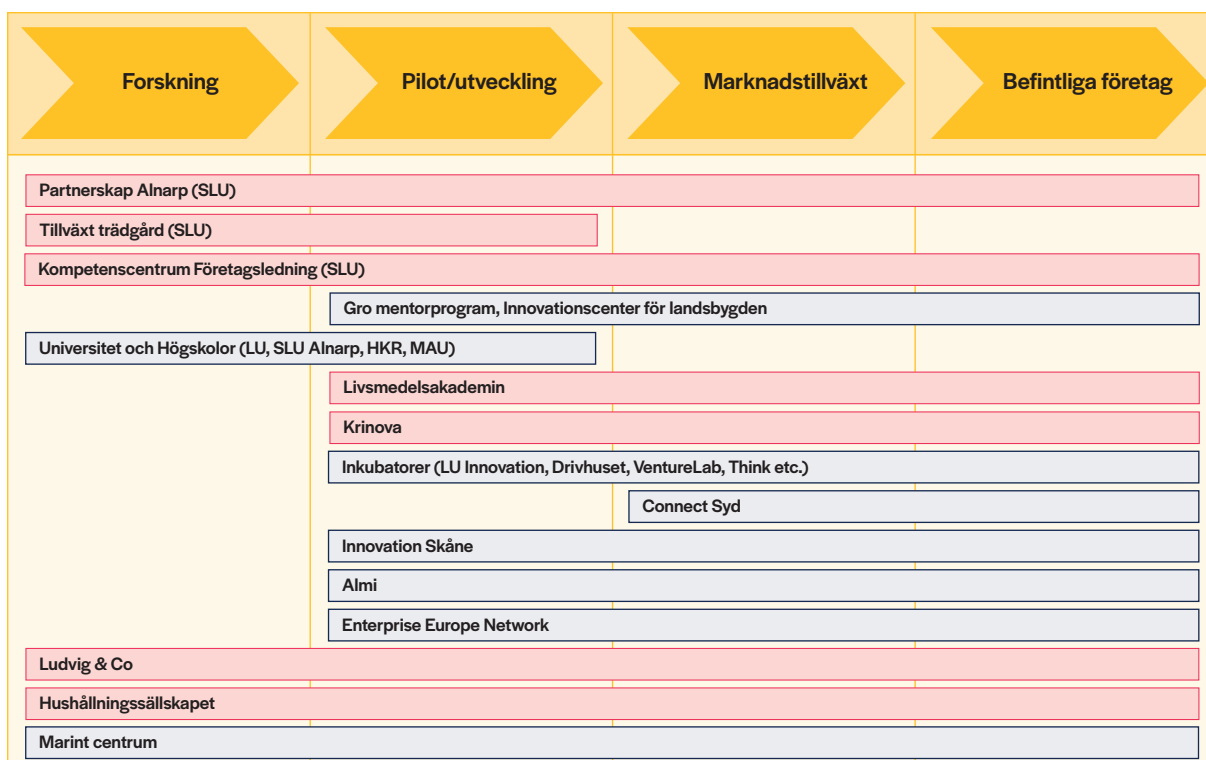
Forskning

Pilot/utveckling

Marknadstillväxt

Befintliga företag

Partnerskap Alnarp (SLU)

Tillväxt trädgård (SLU)

Kompetenscentrum Företagsledning (SLU)

Gro mentorprogram, Innovationscenter för landsbygden

Universitet och Högskolor (LU, SLU Alnarp, HKR, MAU)

Livsmedelsakademin

Krinova

Inkubatorer (LU Innovation, Drivhuset, VentureLab, Think etc.)

Connect Syd

Innovation Skåne

Almi

Enterprise Europe Network

Ludvig & Co

Hushållningssällskapet

Marint centrum